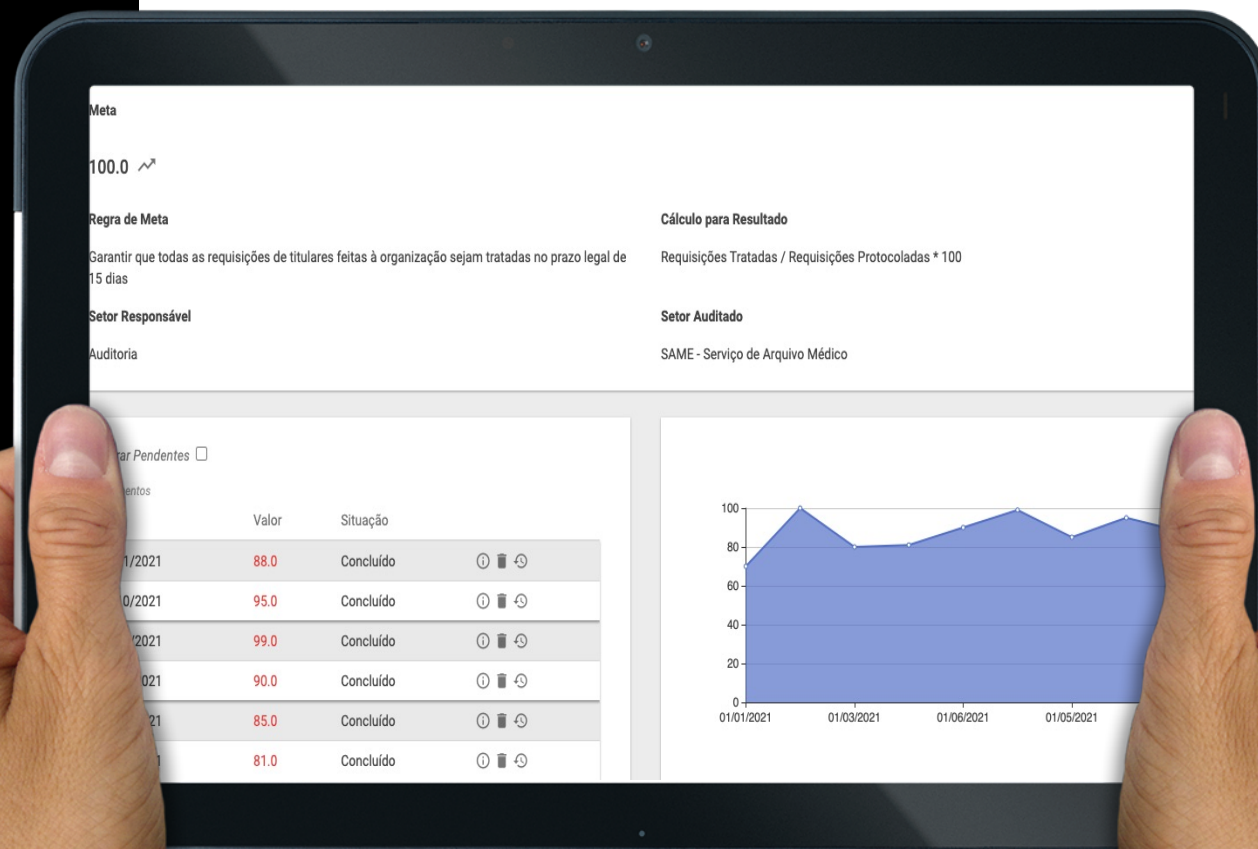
Meta

100.0

Regra de Meta

Garantir que todas as requisições de titulares feitas à organização sejam tratadas no prazo legal de 15 dias

Cálculo para Resultado

Requisições Tratadas / Requisições Protocoladas * 100

Setor Responsável

Auditoria

Setor Auditado

SAME - Serviço de Arquivo Médico

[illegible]trar Pendentes

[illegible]entos

| | Valor | Situação |
|---|---|---|
| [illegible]1/2021 | 88.0 | Concluído |
| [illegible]0/2021 | 95.0 | Concluído |
| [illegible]/2021 | 99.0 | Concluído |
| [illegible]021 | 90.0 | Concluído |
| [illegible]21 | 85.0 | Concluído |
| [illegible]1 | 81.0 | Concluído |

100
80
60
40
20
0
01/01/2021
01/03/2021
01/06/2021
01/05/2021